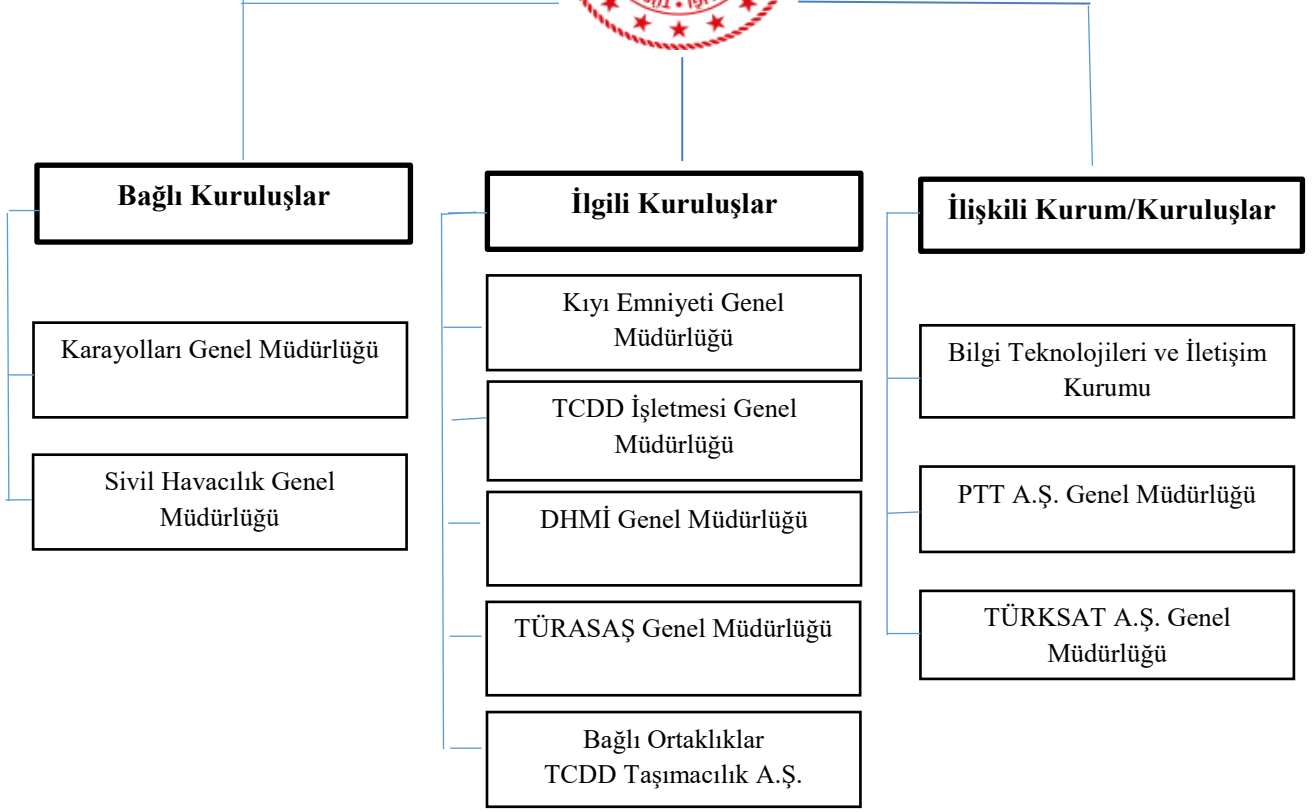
Bağlı Kuruluşlar

Karayolları Genel Müdürlüğü

Sivil Havacılık Genel Müdürlüğü

İlgili Kuruluşlar

Kıyı Emniyeti Genel Müdürlüğü

TCDD İşletmesi Genel Müdürlüğü

DHMİ Genel Müdürlüğü

TÜRASAŞ Genel Müdürlüğü

Bağlı Ortaklıklar
TCDD Taşımacılık A.Ş.

İlişkili Kurum/Kuruluşlar

Bilgi Teknolojileri ve İletişim Kurumu

PTT A.Ş. Genel Müdürlüğü

TÜRKSAT A.Ş. Genel Müdürlüğü